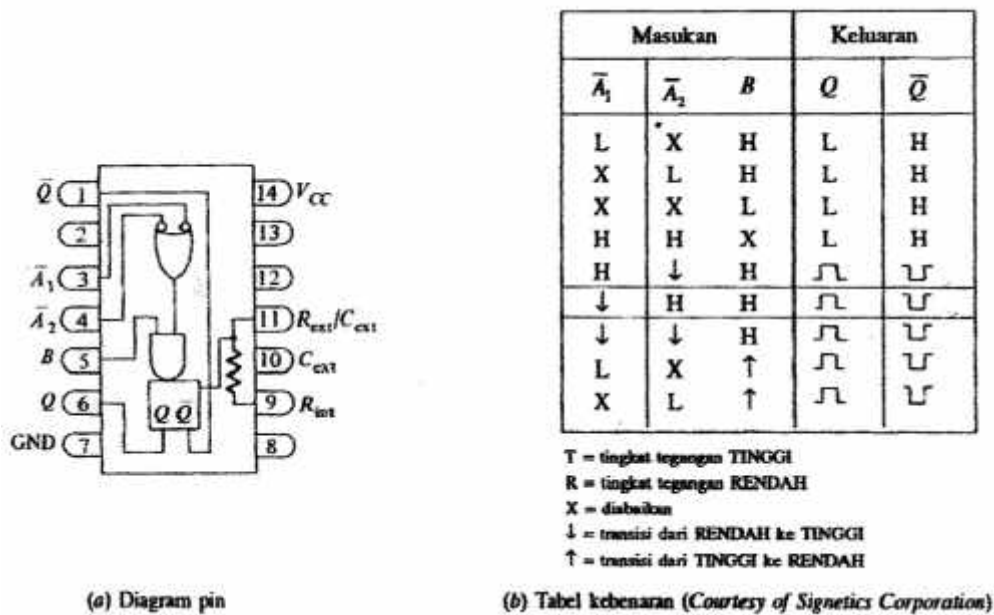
$\bar{Q}$ 1
2
$\bar{A}_1$ 3
$\bar{A}_2$ 4
$B$ 5
$Q$ 6
GND 7
14 $V_{CC}$
13
12
11 $R_{ext}/C_{ext}$
10 $C_{ext}$
9 $R_{int}$
8
$Q$ $\bar{Q}$

(a) Diagram pin

| Masukan | | | Keluaran | |
|---|---|---|---|---|
| $\bar{A}_1$ | $\bar{A}_2$ | $B$ | $Q$ | $\bar{Q}$ |
| L | X | H | L | H |
| X | L | H | L | H |
| X | X | L | L | H |
| H | H | X | L | H |
| H | ↓ | H | ⎍ | ⎌ |
| ↓ | H | H | ⎍ | ⎌ |
| ↓ | ↓ | H | ⎍ | ⎌ |
| L | X | ↑ | ⎍ | ⎌ |
| X | L | ↑ | ⎍ | ⎌ |

T = tingkat tegangan TINGGI
R = tingkat tegangan RENDAH
X = diabaikan
↓ = transisi dari RENDAH ke TINGGI
↑ = transisi dari TINGGI ke RENDAH

(b) Tabel kebenaran (Courtesy of Signetics Corporation)